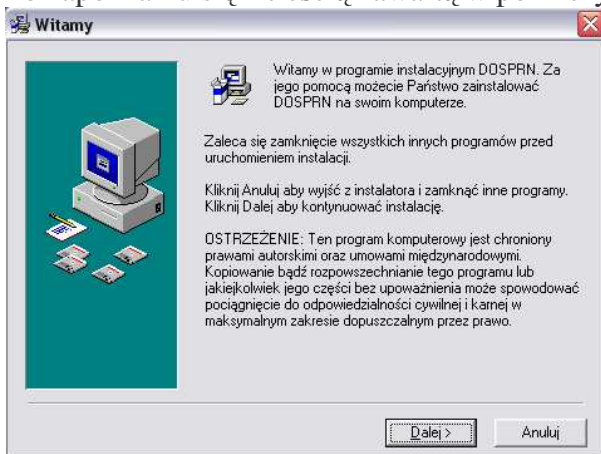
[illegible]

Witamy

Witamy w programie instalacyjnym DOSPRN. Za jego pomocą możecie Państwo zainstalować DOSPRN na swoim komputerze.

Zaleca się zamknięcie wszystkich innych programów przed uruchomieniem instalacji.

Kliknij Anuluj aby wyjść z instalatora i zamknąć inne programy. Kliknij Dalej aby kontynuować instalację.

OSTRZEŻENIE: Ten program komputerowy jest chroniony prawami autorskimi oraz umowami międzynarodowymi. Kopiowanie bądź rozpowszechnianie tego programu lub jakiejkolwiek jego części bez upoważnienia może spowodować pociągnięcie do odpowiedzialności cywilnej i karnej w maksymalnym zakresie dopuszczalnym przez prawo.

Dalej >

Anuluj